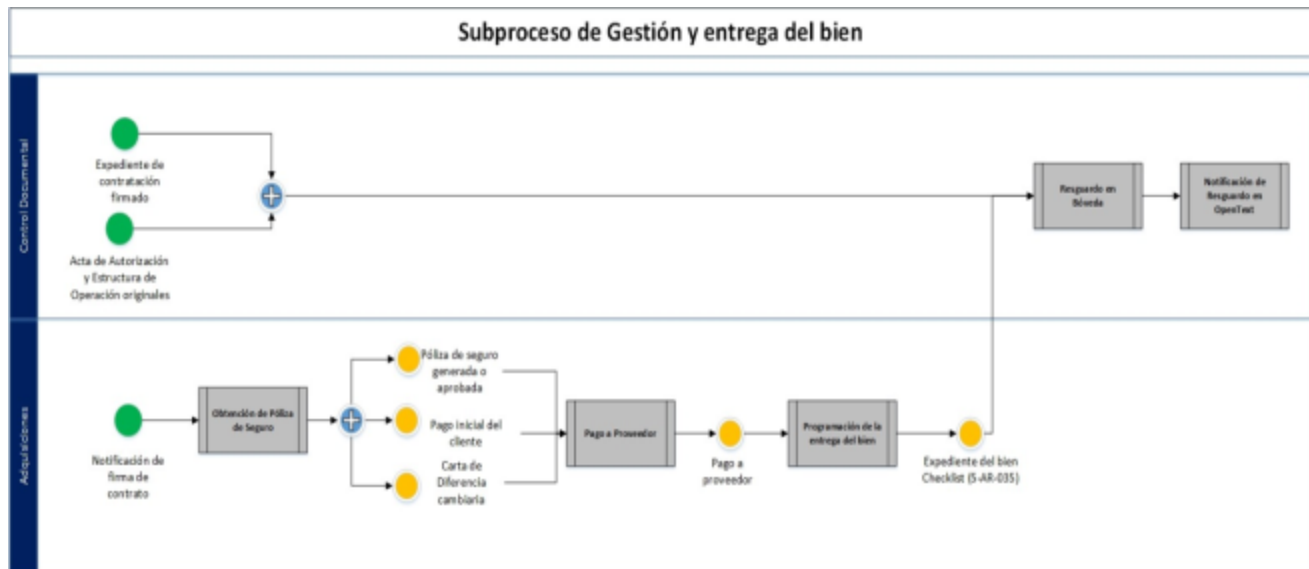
Subproceso de Gestión y entrega del bien

Control Documental

Expediente de contratación firmado

Acta de Autorización y Estructura de Operación originales

Resguardo en Bóveda

Notificación de Resguardo en OpenText

Adquisiciones

Notificación de firma de contrato

Obtención de Póliza de Seguro

Póliza de seguro generada o aprobada

Pago inicial del cliente

Carta de Diferencia cambiaria

Pago a Proveedor

Pago a proveedor

Programación de la entrega del bien

Expediente del bien Checklist (S-AR-035)